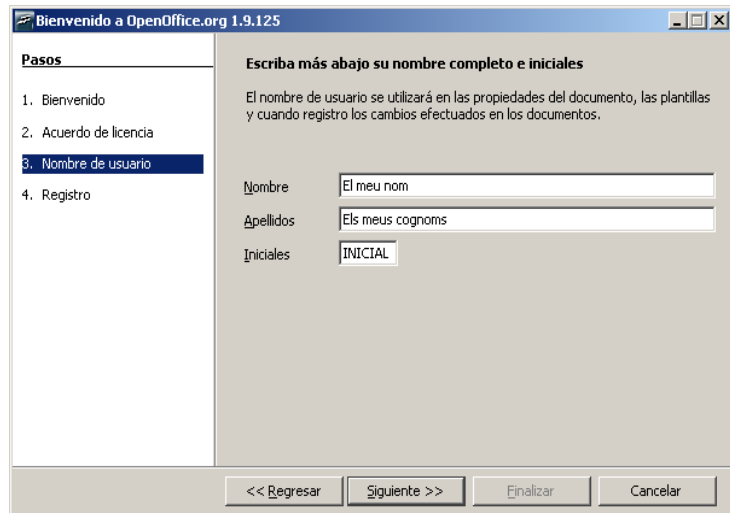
Bienvenido a OpenOffice.org 1.9.125

Pasos

1. Bienvenido

2. Acuerdo de licencia

3. Nombre de usuario

4. Registro

Escriba más abajo su nombre completo e iniciales

El nombre de usuario se utilizará en las propiedades del documento, las plantillas y cuando registro los cambios efectuados en los documentos.

Nombre El meu nom

Apellidos Els meus cognoms

Iniciales INICIAL

<< Regresar

Siguiente >>

Finalizar

Cancelar